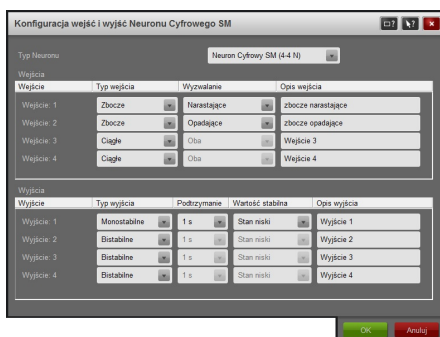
Konfiguracja wejść i wyjść Neuronu Cyfrowego SM

Typ Neuronu
Neuron Cyfrowy SM (4-4 N)

Wejścia

| Wejście | Typ wejścia | Wyzwalanie | Opis wejścia |
|---|---|---|---|
| Wejście: 1 | Zbocze | Narastające | zbocze narastające |
| Wejście: 2 | Zbocze | Opadające | zbocze opadające |
| Wejście: 3 | Ciągłe | Oba | Wejście 3 |
| Wejście: 4 | Ciągłe | Oba | Wejście 4 |

Wyjścia

| Wyjście | Typ wyjścia | Podtrzymanie | Wartość stabilna | Opis wyjścia |
|---|---|---|---|---|
| Wyjście: 1 | Monostabilne | 1 s | Stan niski | Wyjście 1 |
| Wyjście: 2 | Bistabilne | 1 s | Stan niski | Wyjście 2 |
| Wyjście: 3 | Bistabilne | 1 s | Stan niski | Wyjście 3 |
| Wyjście: 4 | Bistabilne | 1 s | Stan niski | Wyjście 4 |

OK
Anuluj